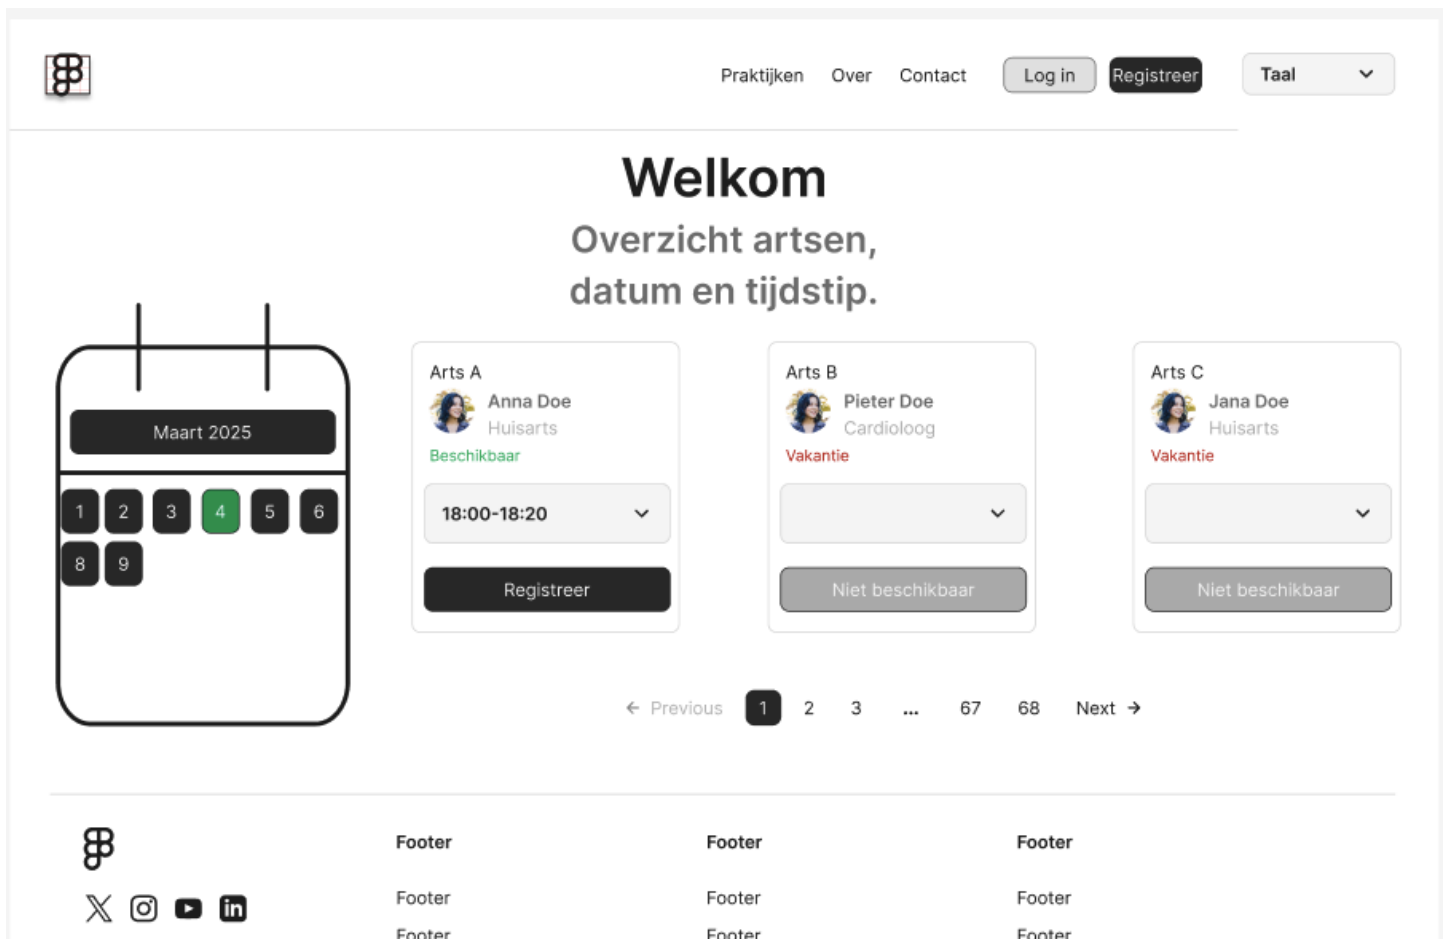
Praktijken Over Contact Log in Registreer Taal

Welkom

Overzicht artsen, datum en tijdstip.

Maart 2025

1 2 3 4 5 6
8 9

Arts A
Anna Doe
Huisarts
Beschikbaar
18:00-18:20
Registreer

Arts B
Pieter Doe
Cardioloog
Vakantie
Niet beschikbaar

Arts C
Jana Doe
Huisarts
Vakantie
Niet beschikbaar

← Previous 1 2 3 ... 67 68 Next →

Footer
Footer
Footer

Footer
Footer
Footer

Footer
Footer
Footer